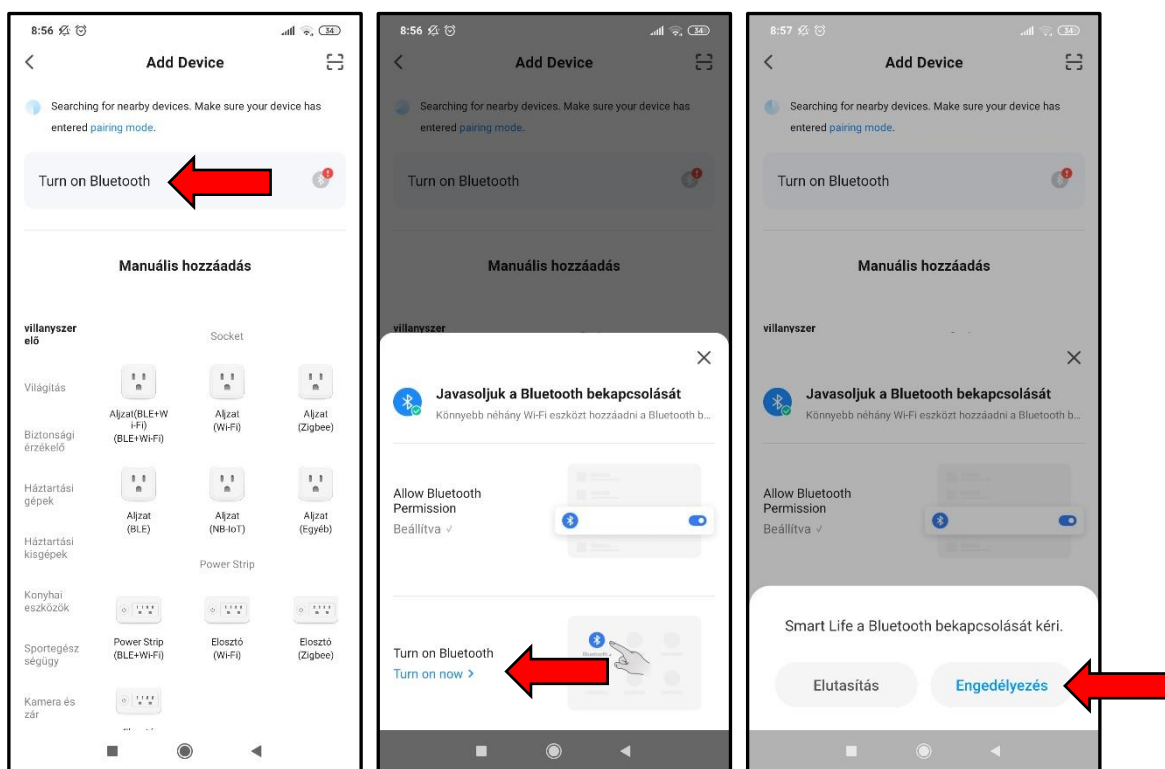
8:56 34

Add Device

Searching for nearby devices. Make sure your device has entered pairing mode.

Turn on Bluetooth

Manuális hozzáadás

villanyszerelő

Socket

Világítás

Aljzat(BLE+Wi-Fi) (BLE+Wi-Fi)

Aljzat (Wi-Fi)

Aljzat (Zigbee)

Biztonsági érzékelő

Háztartási gépek

Aljzat (BLE)

Aljzat (NB-IoT)

Aljzat (Egyéb)

Háztartási kisgépek

Power Strip

Konyhai eszközök

Power Strip (BLE+Wi-Fi)

Elosztó (Wi-Fi)

Elosztó (Zigbee)

Sportegészségügy

Kamera és zár

8:56 34

Add Device

Searching for nearby devices. Make sure your device has entered pairing mode.

Turn on Bluetooth

Manuális hozzáadás

villanyszer

Javasoljuk a Bluetooth bekapcsolását

Könnyebb néhány Wi-Fi eszközt hozzáadni a Bluetooth b...

Allow Bluetooth Permission

Beállítva ✓

Turn on Bluetooth

Turn on now >

8:57 34

Add Device

Searching for nearby devices. Make sure your device has entered pairing mode.

Turn on Bluetooth

Manuális hozzáadás

villanyszer

Javasoljuk a Bluetooth bekapcsolását

Könnyebb néhány Wi-Fi eszközt hozzáadni a Bluetooth b...

Allow Bluetooth Permission

Beállítva ✓

Smart Life a Bluetooth bekapcsolását kéri.

Elutasítás

Engedélyezés